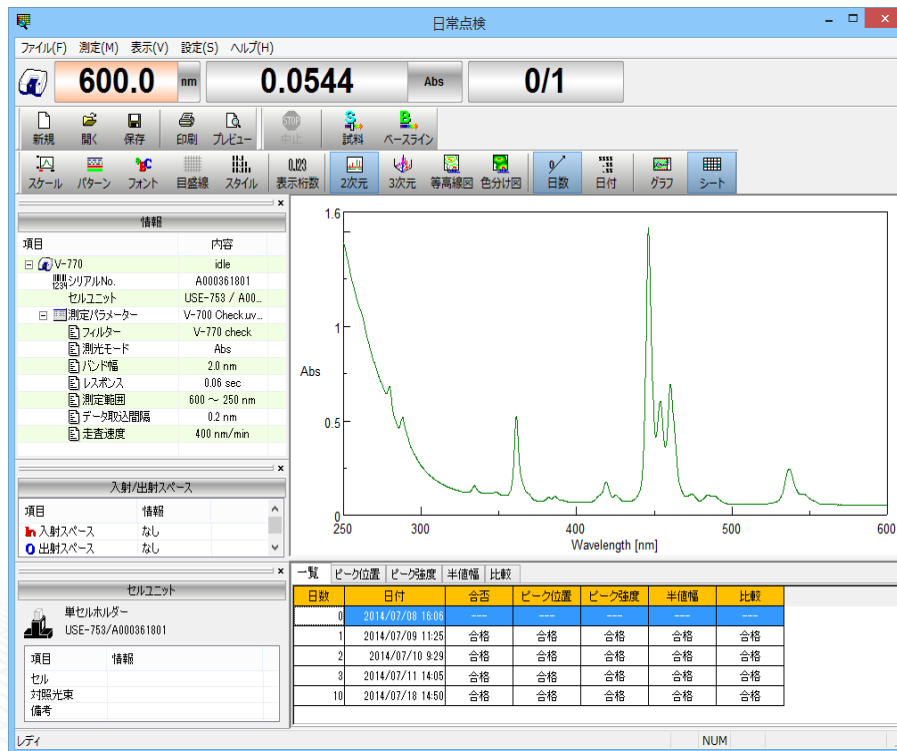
日常点検

ファイル(F) 測定(M) 表示(V) 設定(S) ヘルプ(H)

600.0 nm 0.0544 Abs 0/1

新規 開く 保存 印刷 プレビュー 中止 試料 ベースライン

スケール パターン フォント 目盛線 スタイル 表示桁数 2次元 3次元 等高線図 色分け図 日数 日付 グラフ シート

情報

| 項目 | 内容 |
|---|---|
| V-770 | idle |
| シリアルNo. | A000361801 |
| セルユニット | USE-753 / A00... |
| 測定パラメーター | V-700 Check.uv... |
| フィルター | V-770 check |
| 測光モード | Abs |
| バンド幅 | 2.0 nm |
| レスポンス | 0.06 sec |
| 測定範囲 | 600 ~ 250 nm |
| データ取込間隔 | 0.2 nm |
| 走査速度 | 400 nm/min |

入射/出射スペース

| 項目 | 情報 |
|---|---|
| 入射スペース | なし |
| 出射スペース | なし |

セルユニット

単セルホルダー
USE-753/A000361801

| 項目 | 情報 |
|---|---|
| セル | |
| 対照光束 | |
| 備考 | |

1.6
1
0.5
0
Abs
250 300 400 500 600
Wavelength [nm]

一覧 ピーク位置 ピーク強度 半値幅 比較

| 日数 | 日付 | 合否 | ピーク位置 | ピーク強度 | 半値幅 | 比較 |
|---|---|---|---|---|---|---|
| 0 | 2014/07/08 16:06 | --- | --- | --- | --- | --- |
| 1 | 2014/07/09 11:25 | 合格 | 合格 | 合格 | 合格 | 合格 |
| 2 | 2014/07/10 9:29 | 合格 | 合格 | 合格 | 合格 | 合格 |
| 3 | 2014/07/11 14:05 | 合格 | 合格 | 合格 | 合格 | 合格 |
| 10 | 2014/07/18 14:50 | 合格 | 合格 | 合格 | 合格 | 合格 |

レディ NUM